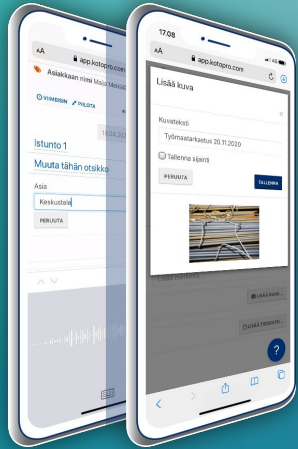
AA
app.kotipro.com
Asiakkaan nimi Matti Meikäl
VIIMEISIN
PULOTA
16.04.20
Istunto 1
Muuta tähän otsikko
Asia
Keskustele
PERUUTA

17.08
AA
app.kotipro.com
Lisää kuva
Kuvateksti
Työmaatarkastus 20.11.2020
Tallenna sijainti
PERUUTA
TALLENNA
LISÄÄ KUVA
LISÄÄ TIEDOSTO
?